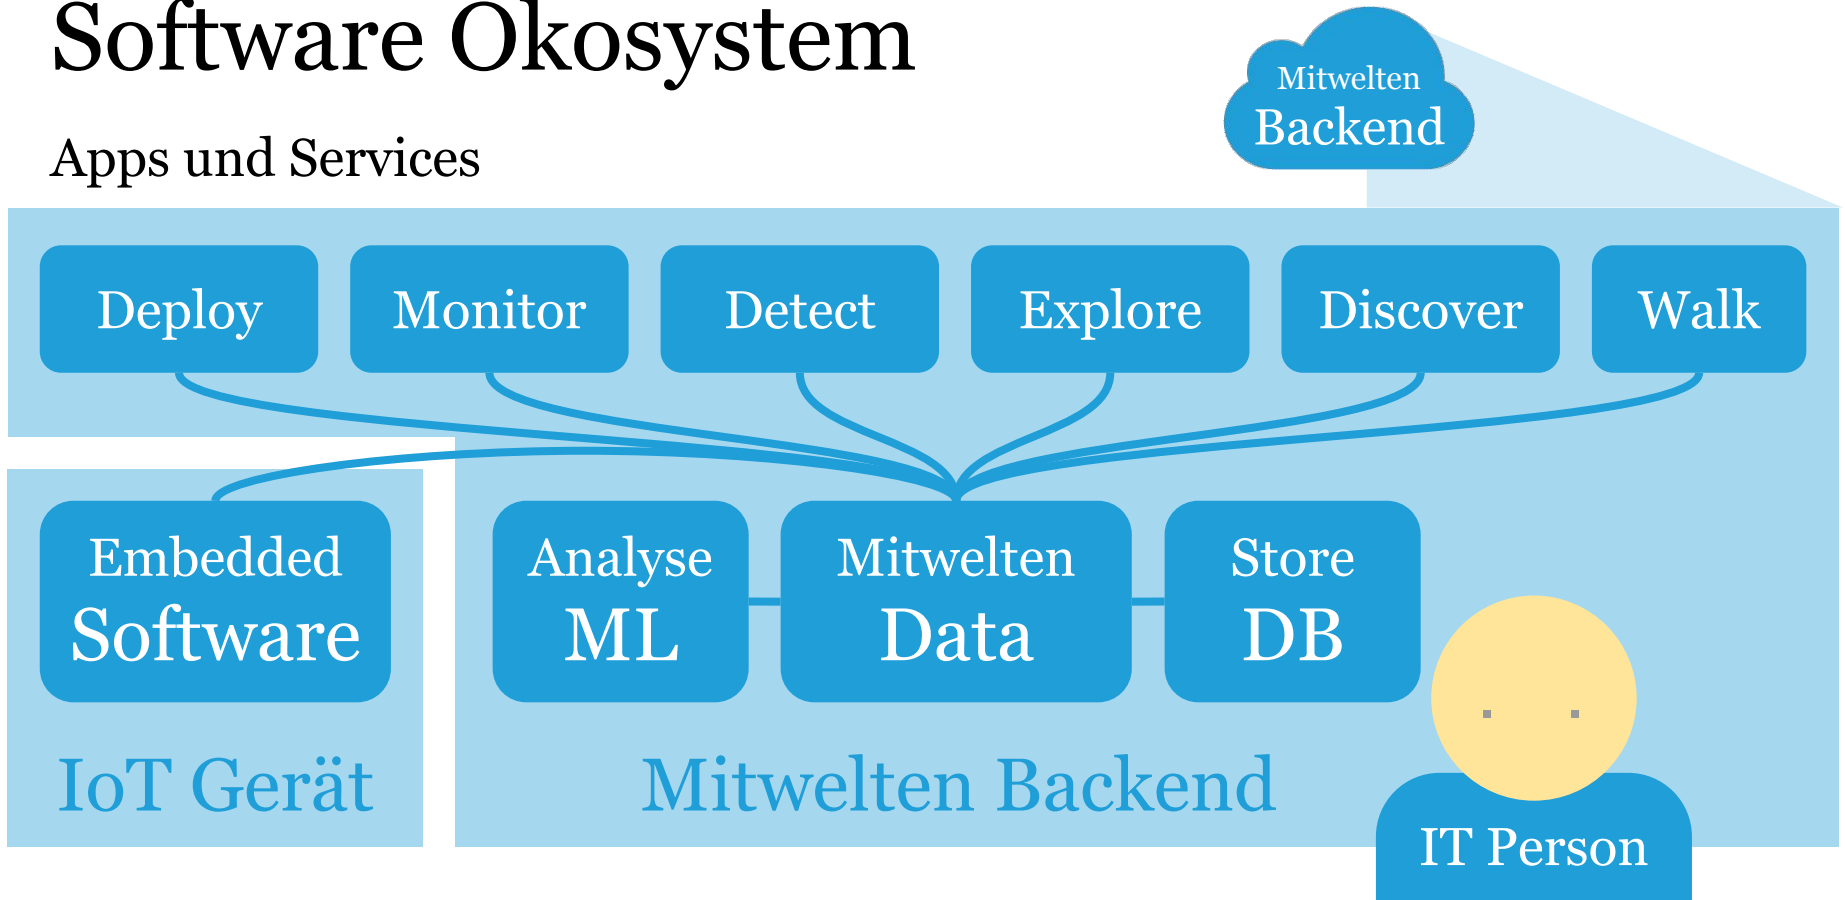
Software Okosystem

Apps und Services

Mitwelten Backend

Deploy

Monitor

Detect

Explore

Discover

Walk

Embedded Software

Analyse ML

Mitwelten Data

Store DB

IoT Gerät

Mitwelten Backend

IT Person